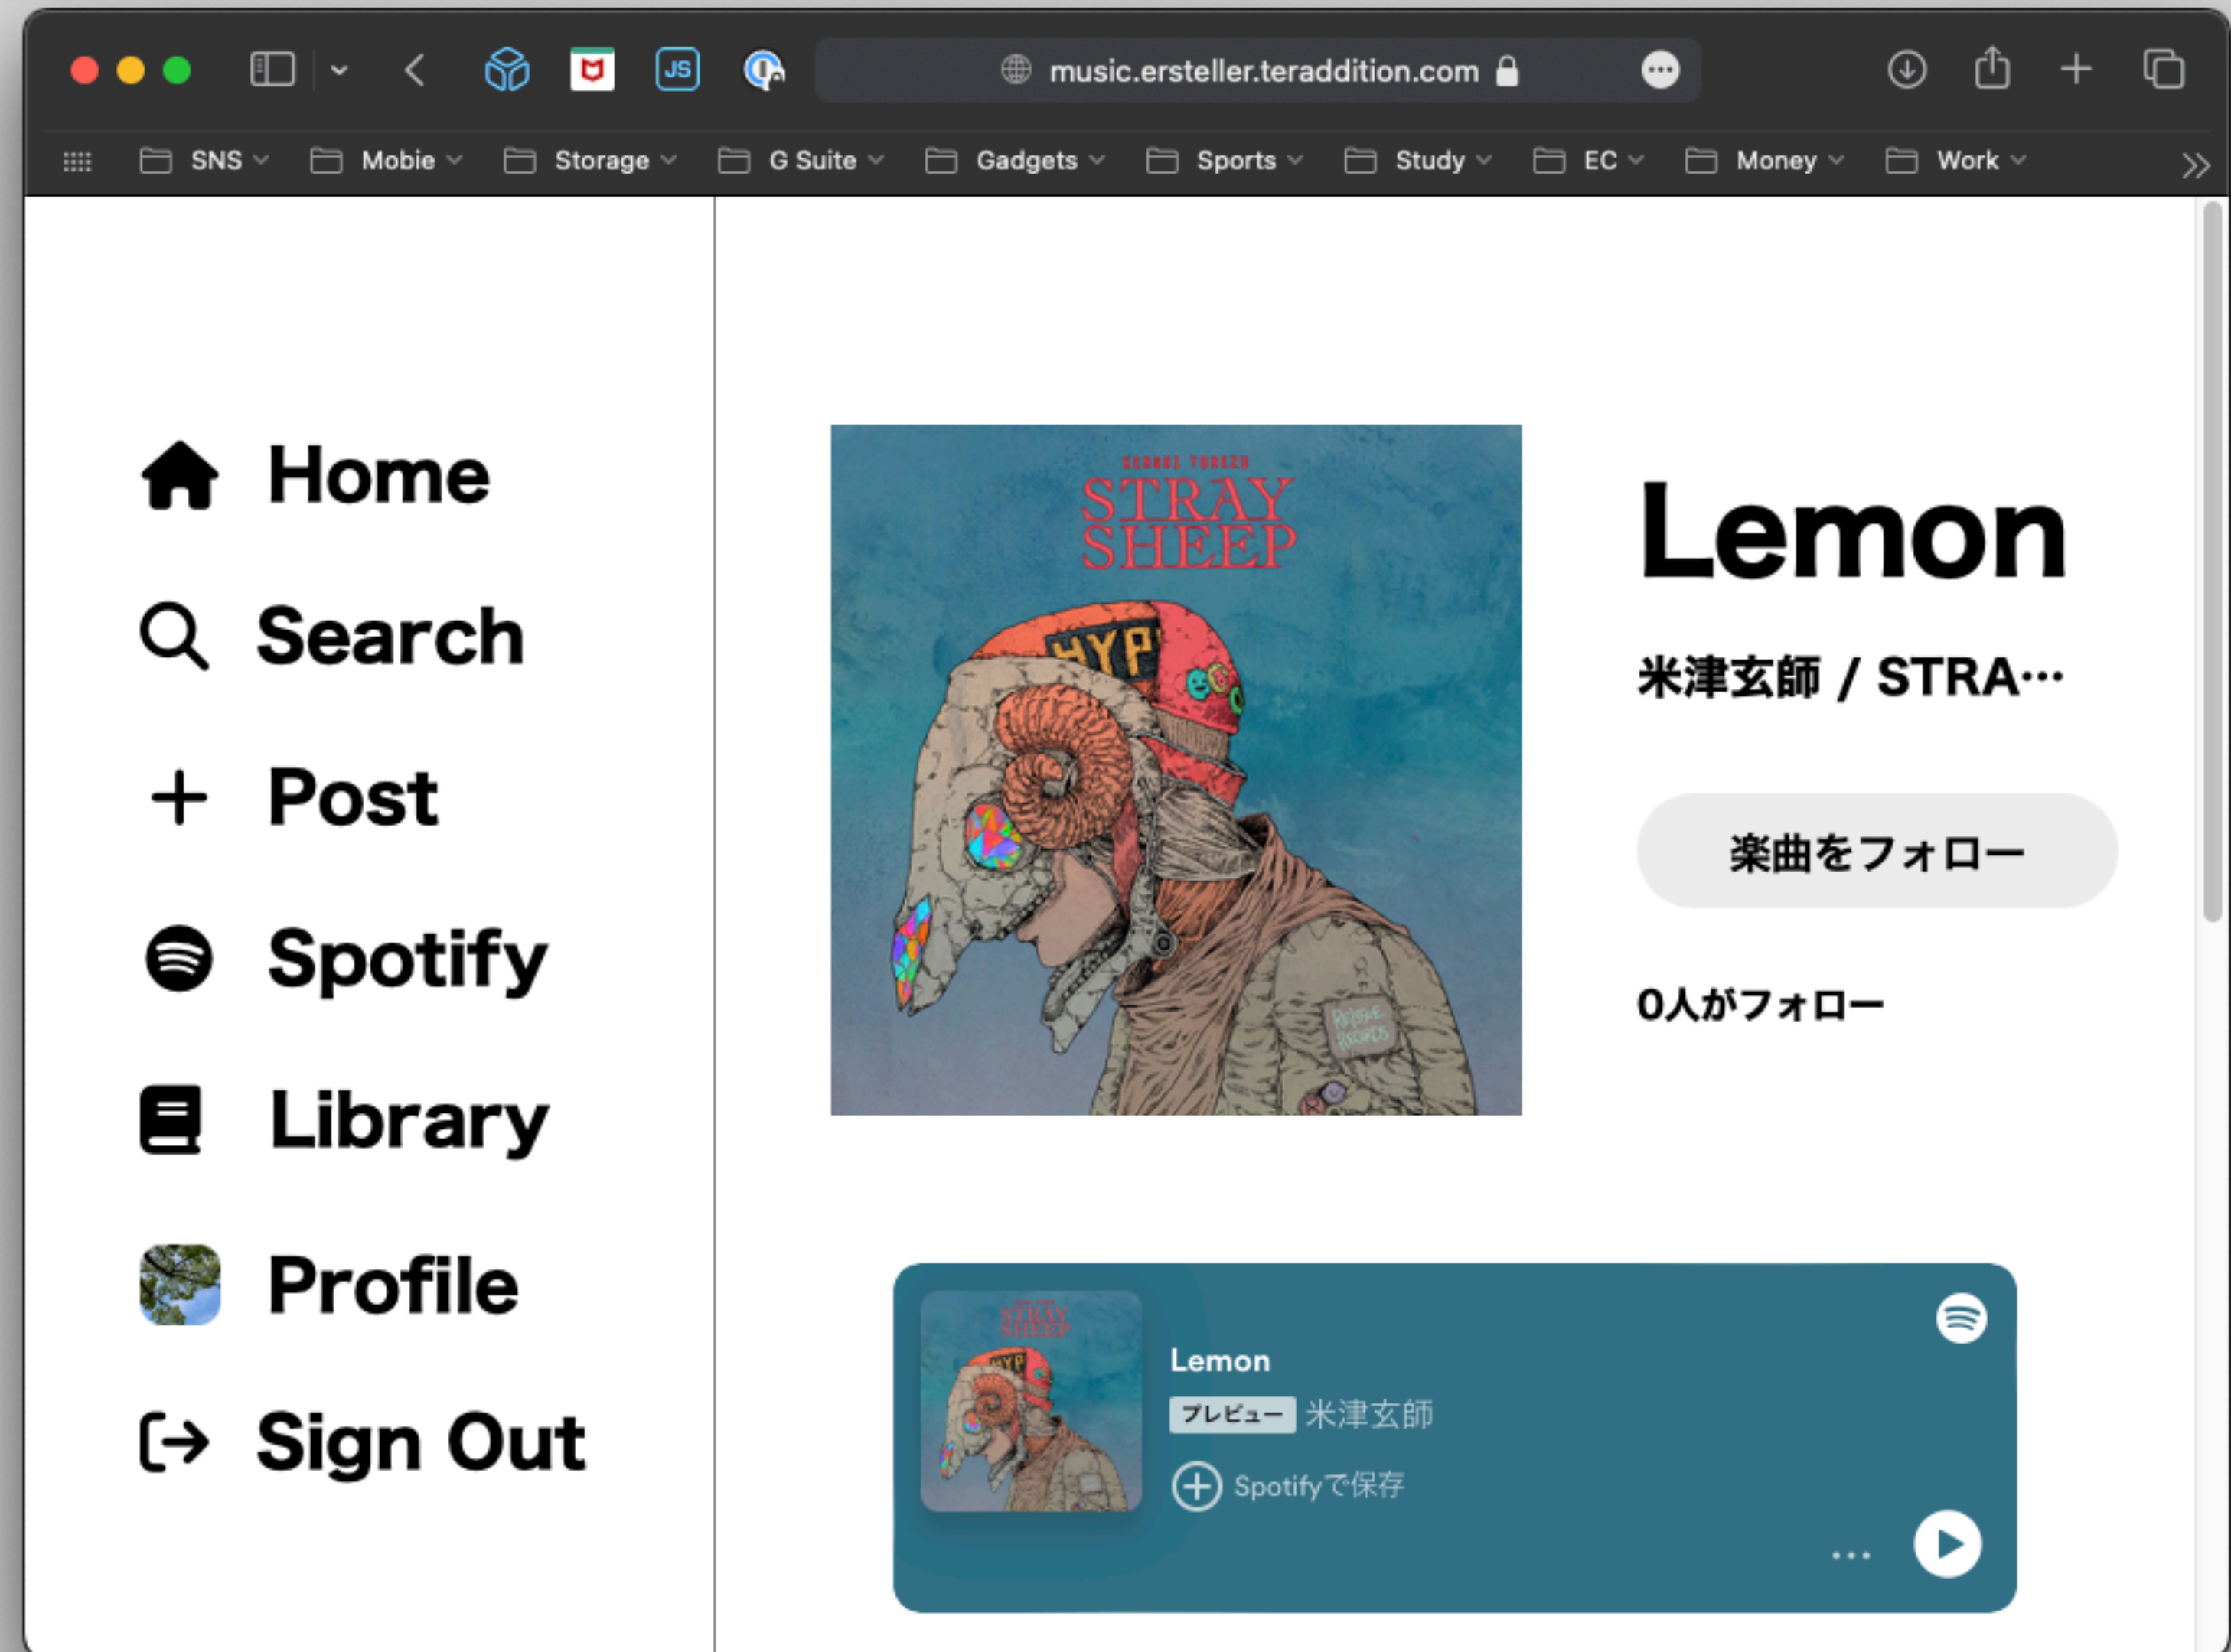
music.ersteller.teraddition.com

SNS Mobie Storage G Suite Gadgets Sports Study EC Money Work

Home
Search
+ Post
Spotify
Library
Profile
Sign Out

KENSHI YONEZU
STRAY SHEEP

Lemon

米津玄師 / STRA…

楽曲をフォロー

0人がフォロー

Lemon
プレビュー 米津玄師
Spotifyで保存
...